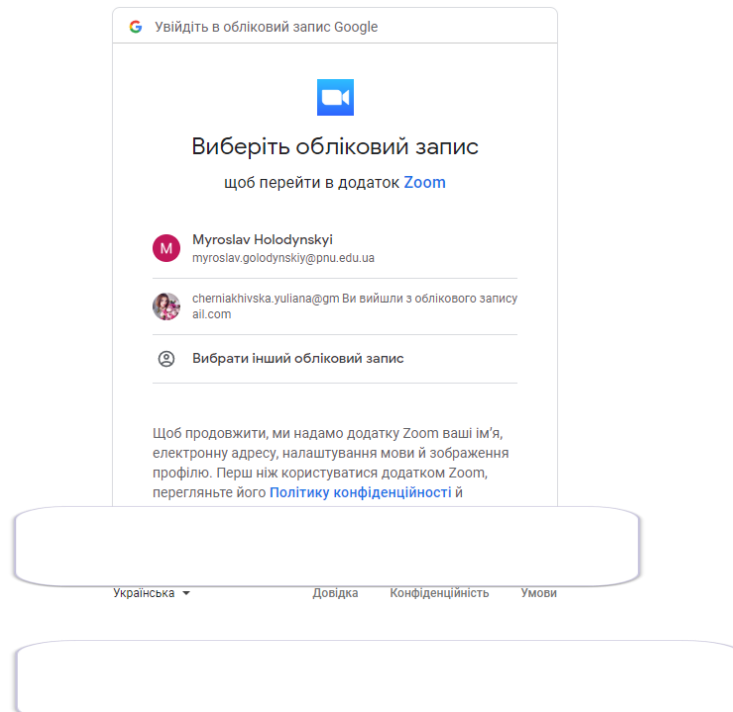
G Увійдіть в обліковий запис Google

Виберіть обліковий запис

щоб перейти в додаток Zoom

M Myroslav Holodynskyi
myroslav.golodynskiy@pnu.edu.ua

cherniakhivska.yuliana@gmail.com Ви вийшли з облікового запису

Вибрати інший обліковий запис

Щоб продовжити, ми надамо додатку Zoom ваші ім'я, електронну адресу, налаштування мови й зображення профілю. Перш ніж користуватися додатком Zoom, перегляньте його Політику конфіденційності й

Українська ▾

Довідка Конфіденційність Умови